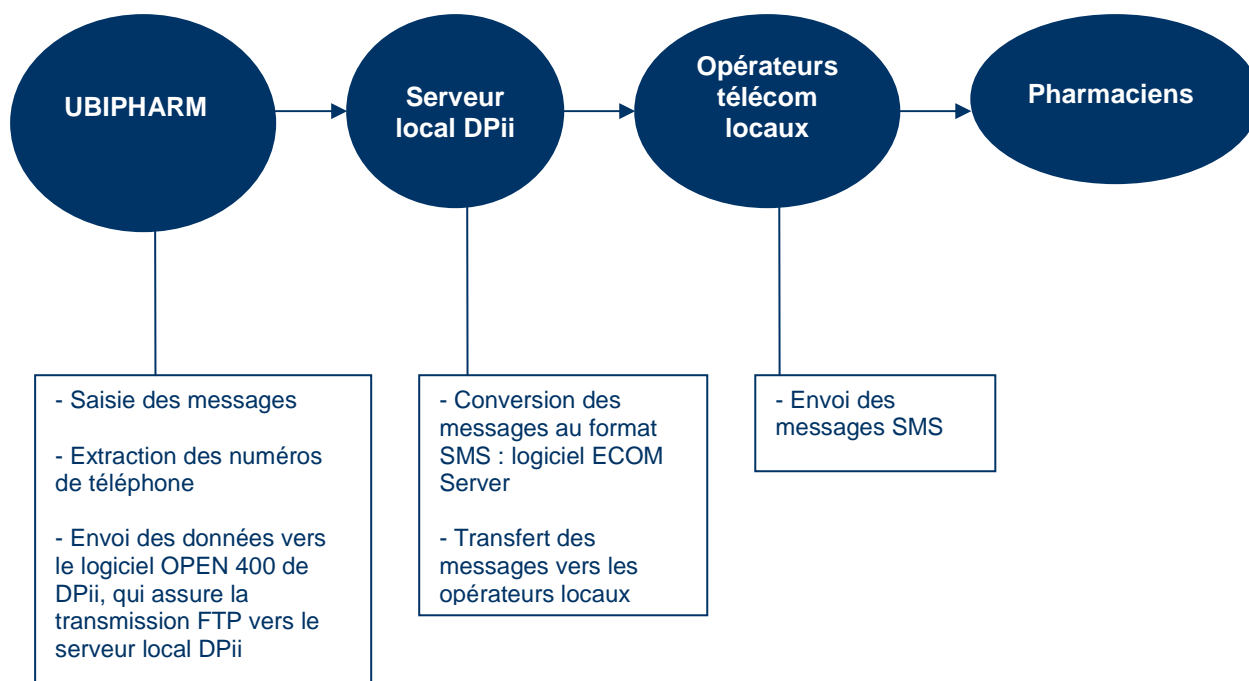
UBIPHARM

Serveur local DPii

Opérateurs télécom locaux

Pharmaciens

- Saisie des messages

- Extraction des numéros de téléphone

- Envoi des données vers le logiciel OPEN 400 de DPii, qui assure la transmission FTP vers le serveur local DPii

- Conversion des messages au format SMS : logiciel ECOM Server

- Transfert des messages vers les opérateurs locaux

- Envoi des messages SMS